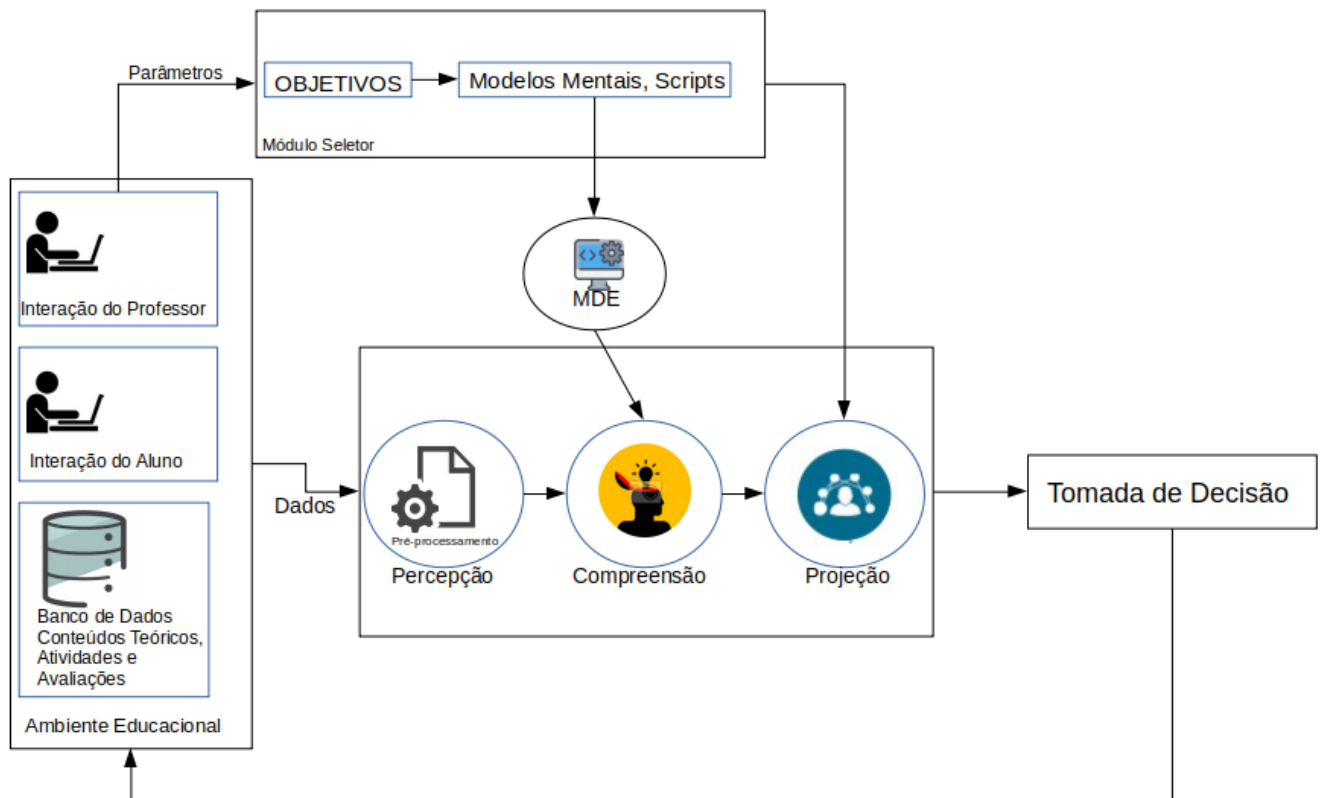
Parâmetros

OBJETIVOS

Modelos Mentais, Scripts

Módulo Seletor

Interação do Professor

Interação do Aluno

Banco de Dados Conteúdos Teóricos, Atividades e Avaliações

Ambiente Educacional

MDE

Dados

Pré-processamento

Percepção

Compreensão

Projeção

Tomada de Decisão